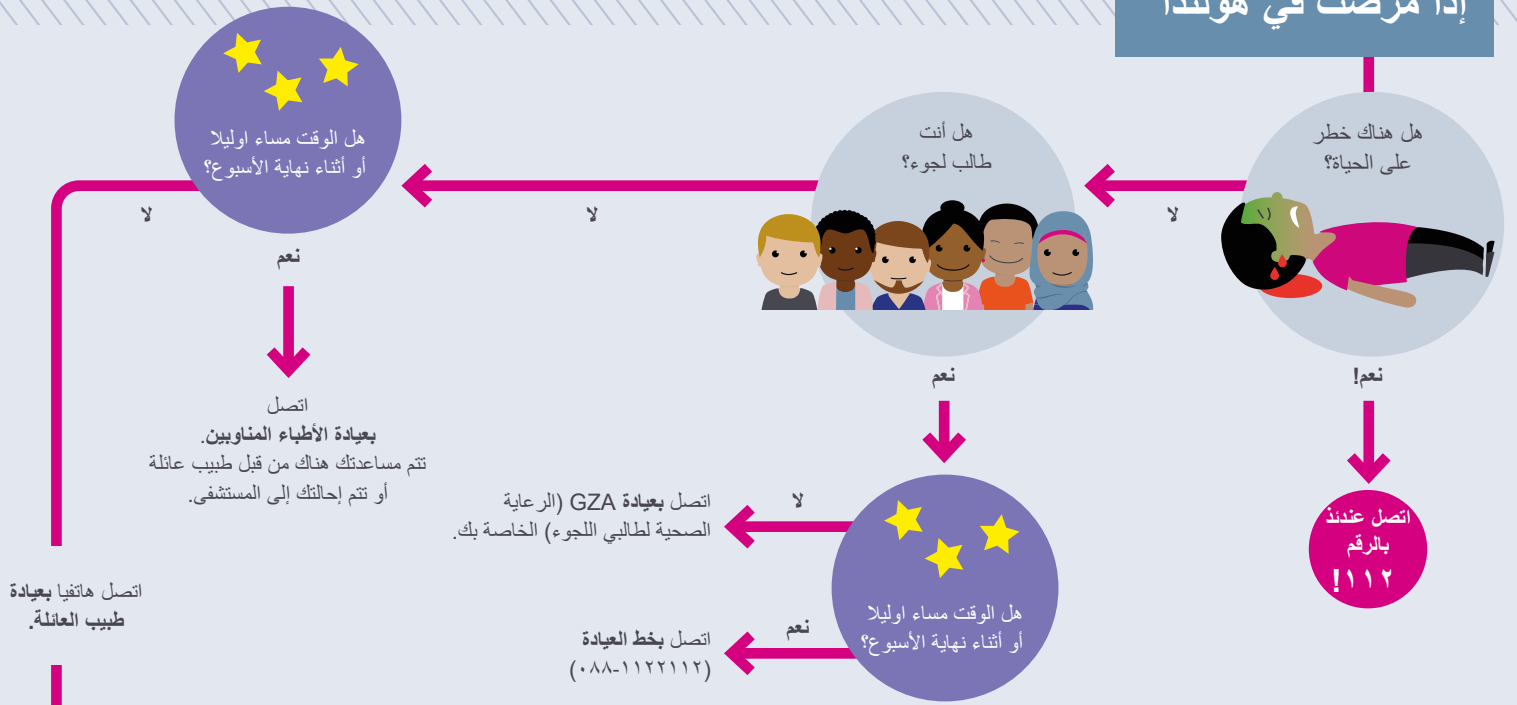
إذا مرضت في هولندا

هل هناك خطر على الحياة؟

لا

نعم!

اتصل عندئذ بالرقم ١١٢!

هل أنت طالب لجوء؟

لا

نعم

هل الوقت مساء اوليلا أو أثناء نهاية الأسبوع؟

لا

اتصل **بعيادة GZA** (الرعاية الصحية لطالبي اللجوء) الخاصة بك.

نعم

اتصل **بخط العيادة** (٠٨٨-١١٢٢١١٢)

هل الوقت مساء اوليلا أو أثناء نهاية الأسبوع؟

لا

نعم

اتصل **بعيادة الأطباء المناوبين**. تتم مساعدتك هناك من قبل طبيب عائلة أو تتم إحالتك إلى المستشفى.

اتصل هاتفيا **بعيادة طبيب العائلة**.